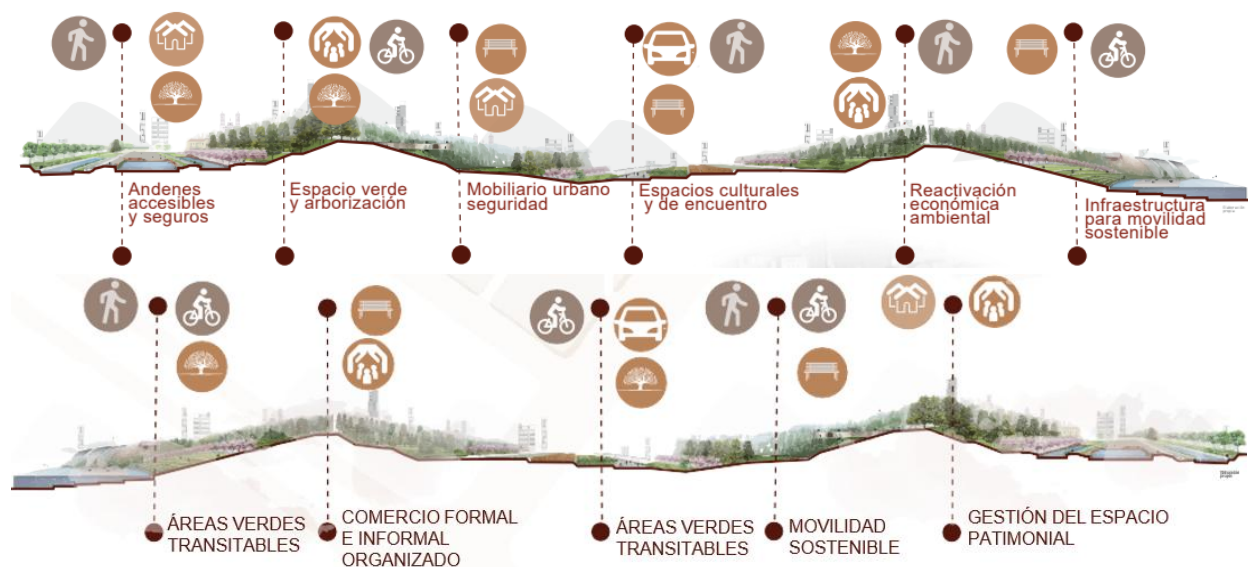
Andenes accesibles y seguros

Espacio verde y arborización

Mobiliario urbano seguridad

Espacios culturales y de encuentro

Reactivación económica ambiental

Infraestructura para movilidad sostenible

ÁREAS VERDES TRANSITABLES

COMERCIO FORMAL E INFORMAL ORGANIZADO

ÁREAS VERDES TRANSITABLES

MOVILIDAD SOSTENIBLE

GESTIÓN DEL ESPACIO PATIMONIAL